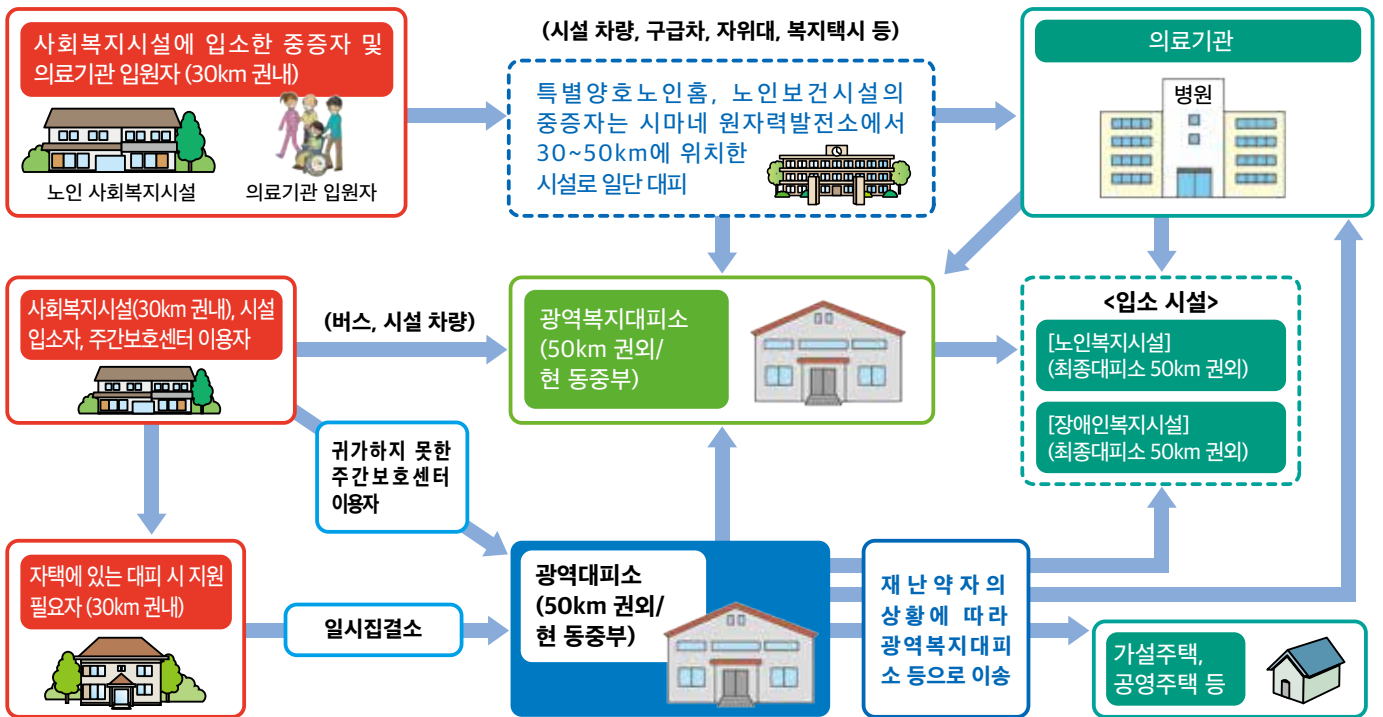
사회복지시설에 입소한 중증자 및 의료기관 입원자 (30km 권내)

노인 사회복지시설

의료기관 입원자

(시설 차량, 구급차, 자위대, 복지택시 등)

특별양호노인홈, 노인보건시설의 중증자는 시마네 원자력발전소에서 30~50km에 위치한 시설로 일단 대피

의료기관

병원

사회복지시설(30km 권내), 시설 입소자, 주간보호센터 이용자

(버스, 시설 차량)

광역복지대피소 (50km 권외/ 현 동중부)

<입소 시설>

[노인복지시설] (최종대피소 50km 권외)

[장애인복지시설] (최종대피소 50km 권외)

귀가하지 못한 주간보호센터 이용자

자택에 있는 대피 시 지원 필요자 (30km 권내)

일시집결소

광역대피소 (50km 권외/ 현 동중부)

재난약자의 상황에 따라 광역복지대피소 등으로 이송

가설주택, 공영주택 등